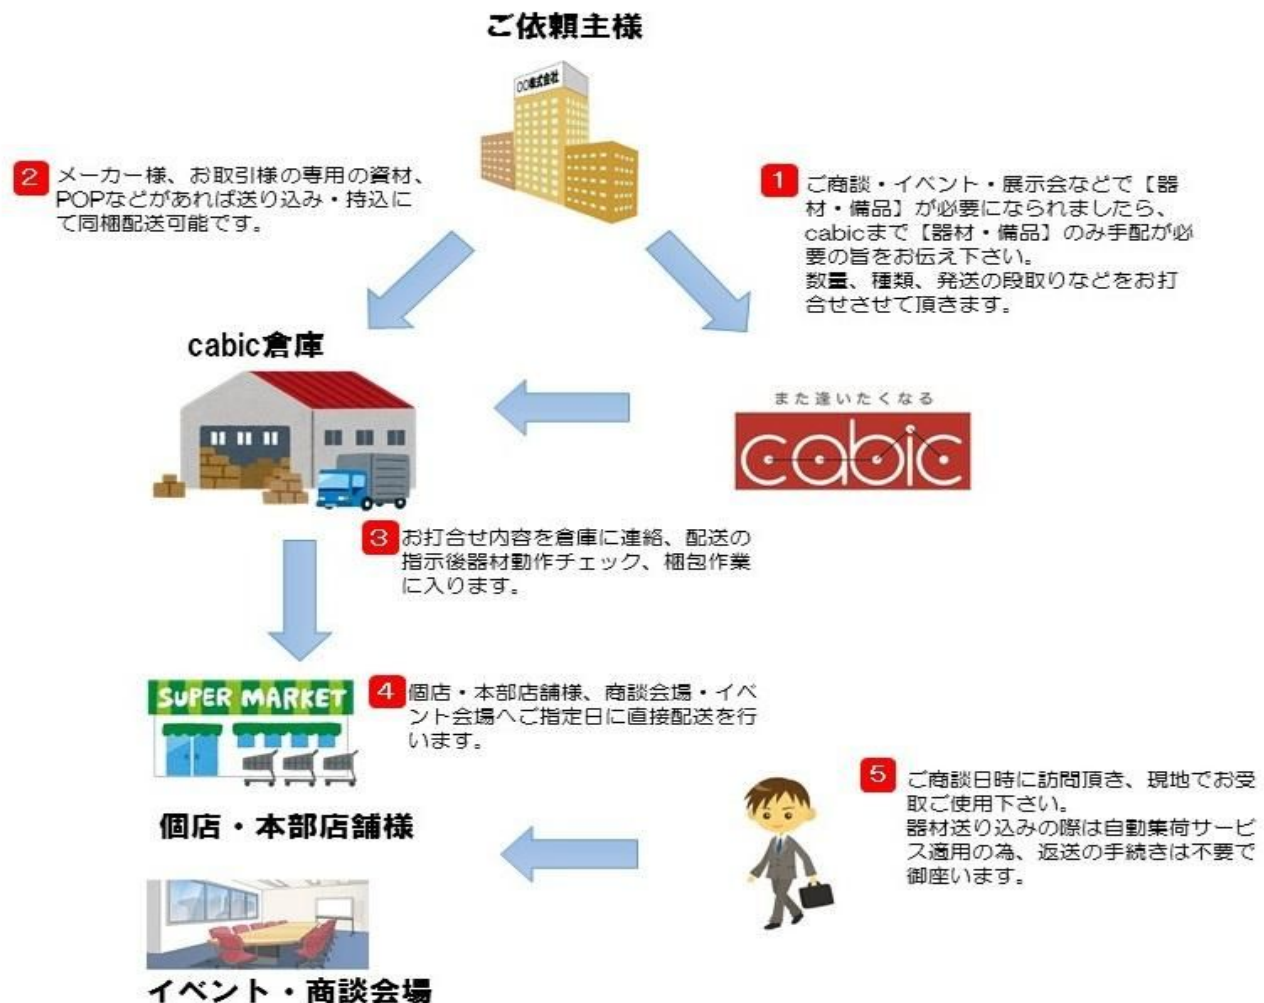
ご依頼主様

○○株式会社

2 メーカー様、お取引様の専用の資材、POPなどがあれば送り込み・持込にて同梱配送可能です。

1 ご商談・イベント・展示会などで【器材・備品】が必要になられましたら、cabicまで【器材・備品】のみ手配が必要の旨をお伝え下さい。
数量、種類、発送の段取りなどをお打合せさせて頂きます。

cabic倉庫

また逢いたくなる
cabic

3 お打合せ内容を倉庫に連絡、配送の指示後器材動作チェック、梱包作業に入ります。

SUPER MARKET

4 個店・本部店舗様、商談会場・イベント会場へご指定日に直接配送を行います。

5 ご商談日時に訪問頂き、現地でお受取ご使用下さい。
器材送り込みの際は自動集荷サービス適用の為、返送の手続きは不要で御座います。

個店・本部店舗様

イベント・商談会場